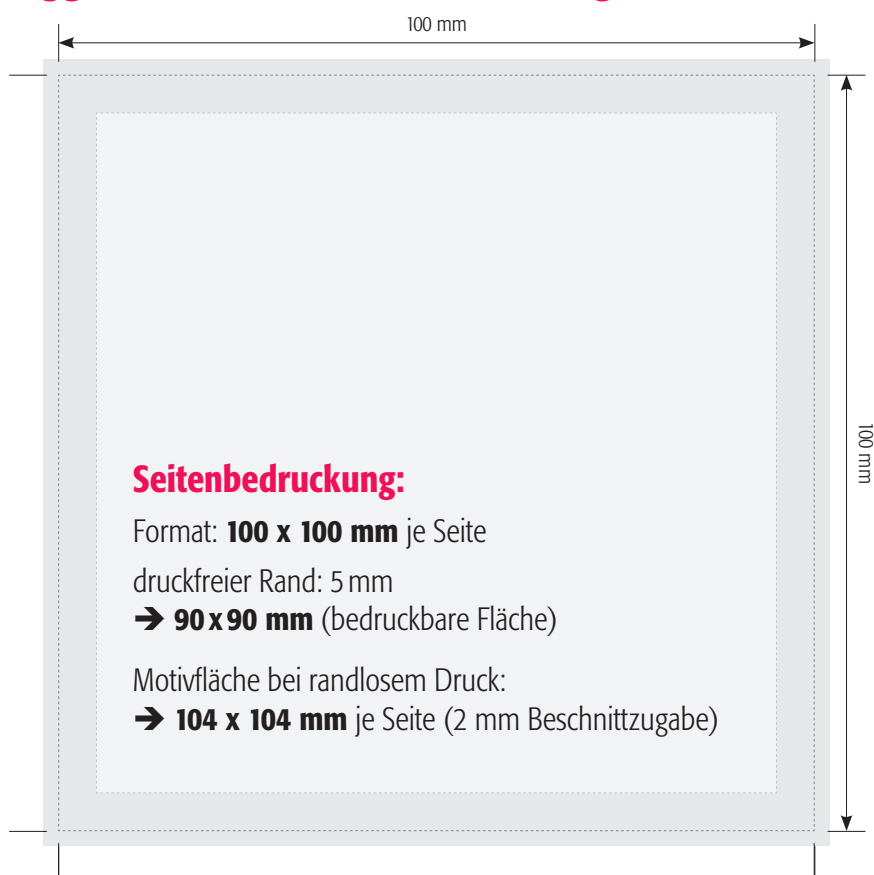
100 mm

100 mm

Seitenbedruckung:

Format: **100 x 100 mm** je Seite

druckfreier Rand: 5 mm
➔ **90 x 90 mm** (bedruckbare Fläche)

Motivfläche bei randlosem Druck:
➔ **104 x 104 mm** je Seite (2 mm Beschnittzugabe)